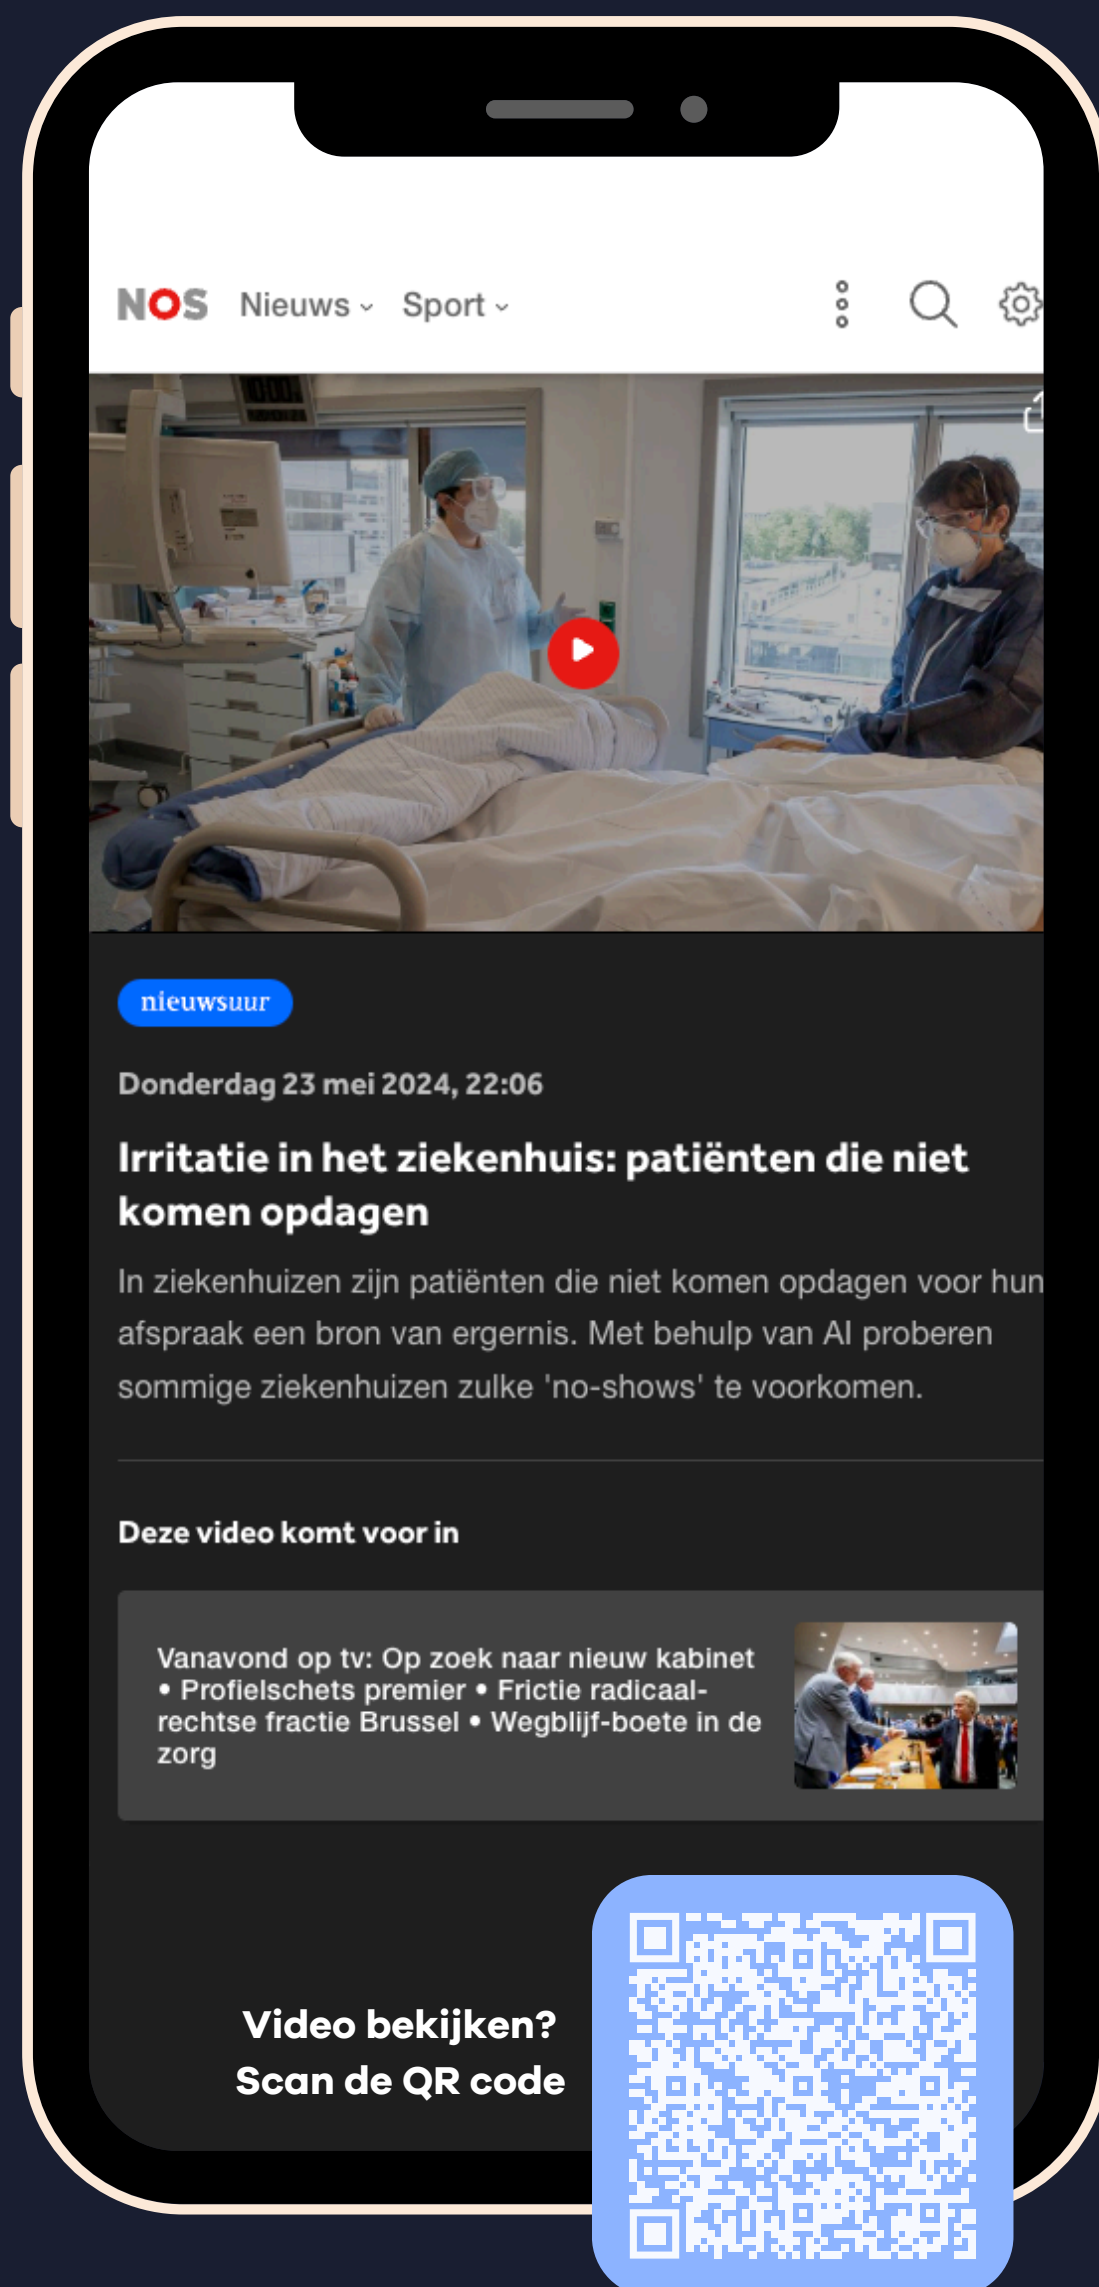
NOS Nieuws Sport

nieuwsuur

Donderdag 23 mei 2024, 22:06

Irritatie in het ziekenhuis: patiënten die niet komen opdagen

In ziekenhuizen zijn patiënten die niet komen opdagen voor hun afspraak een bron van ergernis. Met behulp van AI proberen sommige ziekenhuizen zulke 'no-shows' te voorkomen.

Deze video komt voor in

Vanavond op tv: Op zoek naar nieuw kabinet • Profielschets premier • Frictie radicaal-rechtse fractie Brussel • Wegblijf-boete in de zorg

Video bekijken?
Scan de QR code